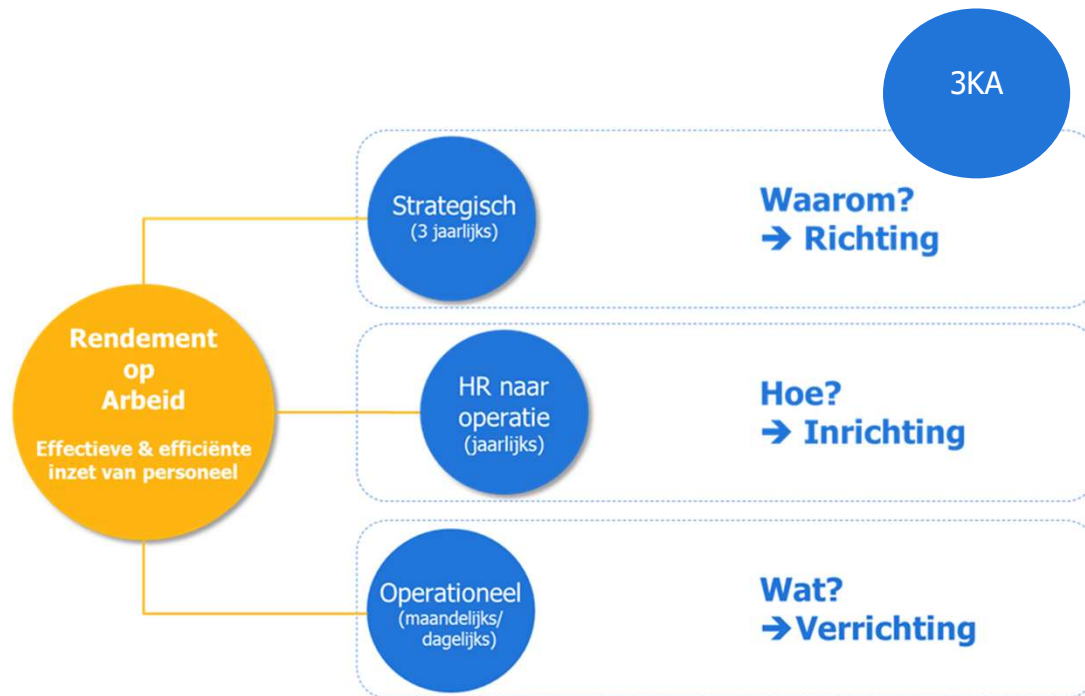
3KA

Rendement op Arbeid

Effectieve & efficiënte inzet van personeel

Strategisch
(3 jaarlijks)

Waarom?
➔ Richting

HR naar operatie
(jaarlijks)

Hoe?
➔ Inrichting

Operationeel
(maandelijks/ dagelijks)

Wat?
➔Verrichting